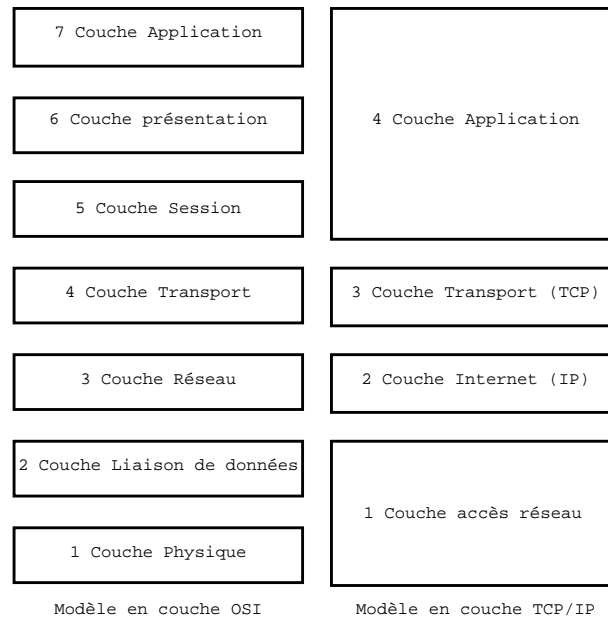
7 Couche Application

6 Couche présentation

5 Couche Session

4 Couche Transport

3 Couche Réseau

2 Couche Liaison de données

1 Couche Physique

Modèle en couche OSI

4 Couche Application

3 Couche Transport (TCP)

2 Couche Internet (IP)

1 Couche accès réseau

Modèle en couche TCP/IP